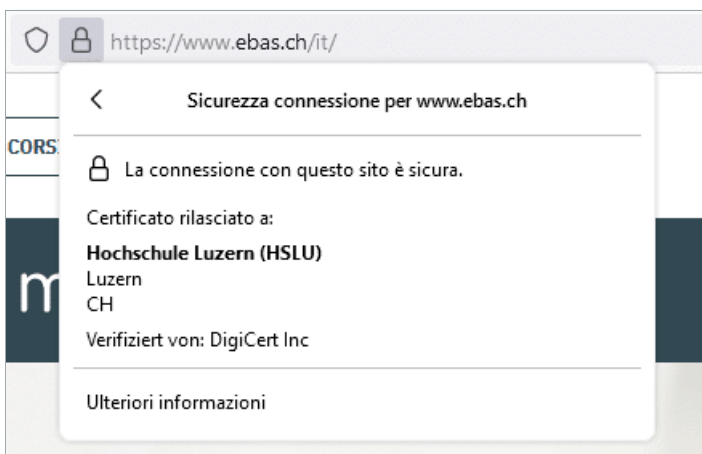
https://www.ebas.ch/it/

Sicurezza connessione per www.ebas.ch

CORS

La connessione con questo sito è sicura.

Certificato rilasciato a:

**Hochschule Luzern (HSLU)**
Luzern
CH

Verifiziert von: DigiCert Inc

Ulteriori informazioni